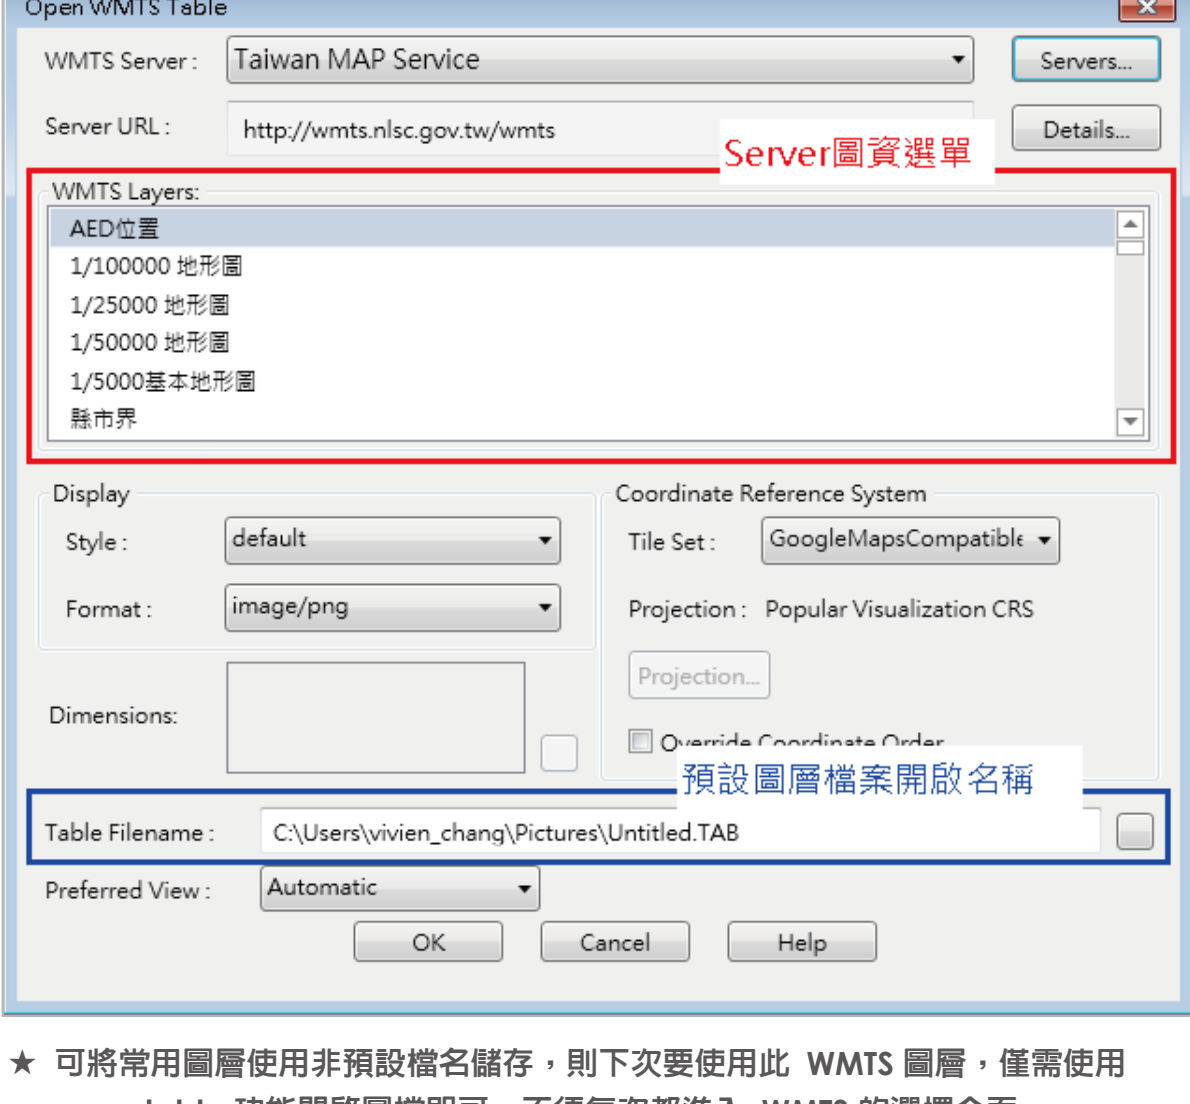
Open WMTS Table

WMTS Server : Taiwan MAP Service

Servers...

Server URL : http://wmts.nlsc.gov.tw/wmts

Details...

Server圖資選單

WMTS Layers:

AED位置
1/100000 地形圖
1/25000 地形圖
1/50000 地形圖
1/5000基本地形圖
縣市界

Display

Style : default

Format : image/png

Dimensions:

Coordinate Reference System

Tile Set : GoogleMapsCompatible

Projection : Popular Visualization CRS

Projection...

Override Coordinate Order

預設圖層檔案開啟名稱

Table Filename : C:\Users\vivien_chang\Pictures\Untitled.TAB

Preferred View : Automatic

OK Cancel Help

★ 可將常用圖層使用非預設檔名儲存，則下次要使用此 WMTS 圖層，僅需使用 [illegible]